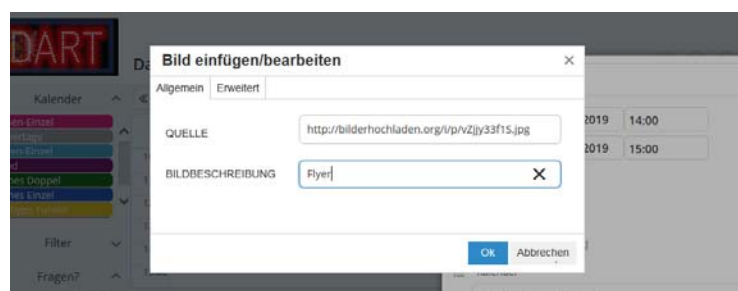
DART

Kalender

Filter

Fragen?

Bild einfügen/bearbeiten

×

Allgemein | Erweitert

QUELLE | http://bilderhochladen.org/i/p/vZjjy33f1S.jpg

BILDBESCHREIBUNG | Flyer ×

2019 | 14:00
2019 | 15:00

Ok | Abbrechen